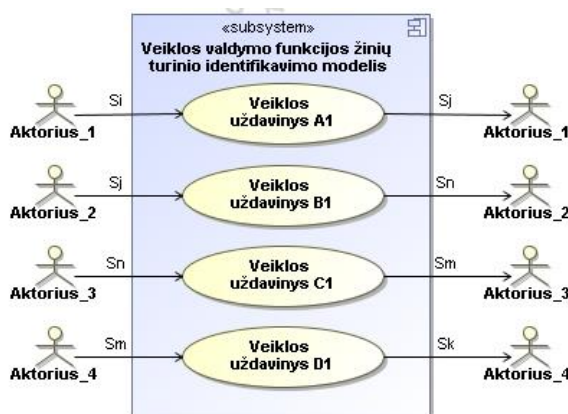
«subsystem»
Veiklos valdymo funkcijos žinių turinio identifikavimo modelis

Aktorius_1
Si
Veiklos uždavinys A1
Sj
Aktorius_1

Aktorius_2
Sj
Veiklos uždavinys B1
Sn
Aktorius_2

Aktorius_3
Sn
Veiklos uždavinys C1
Sm
Aktorius_3

Aktorius_4
Sm
Veiklos uždavinys D1
Sk
Aktorius_4